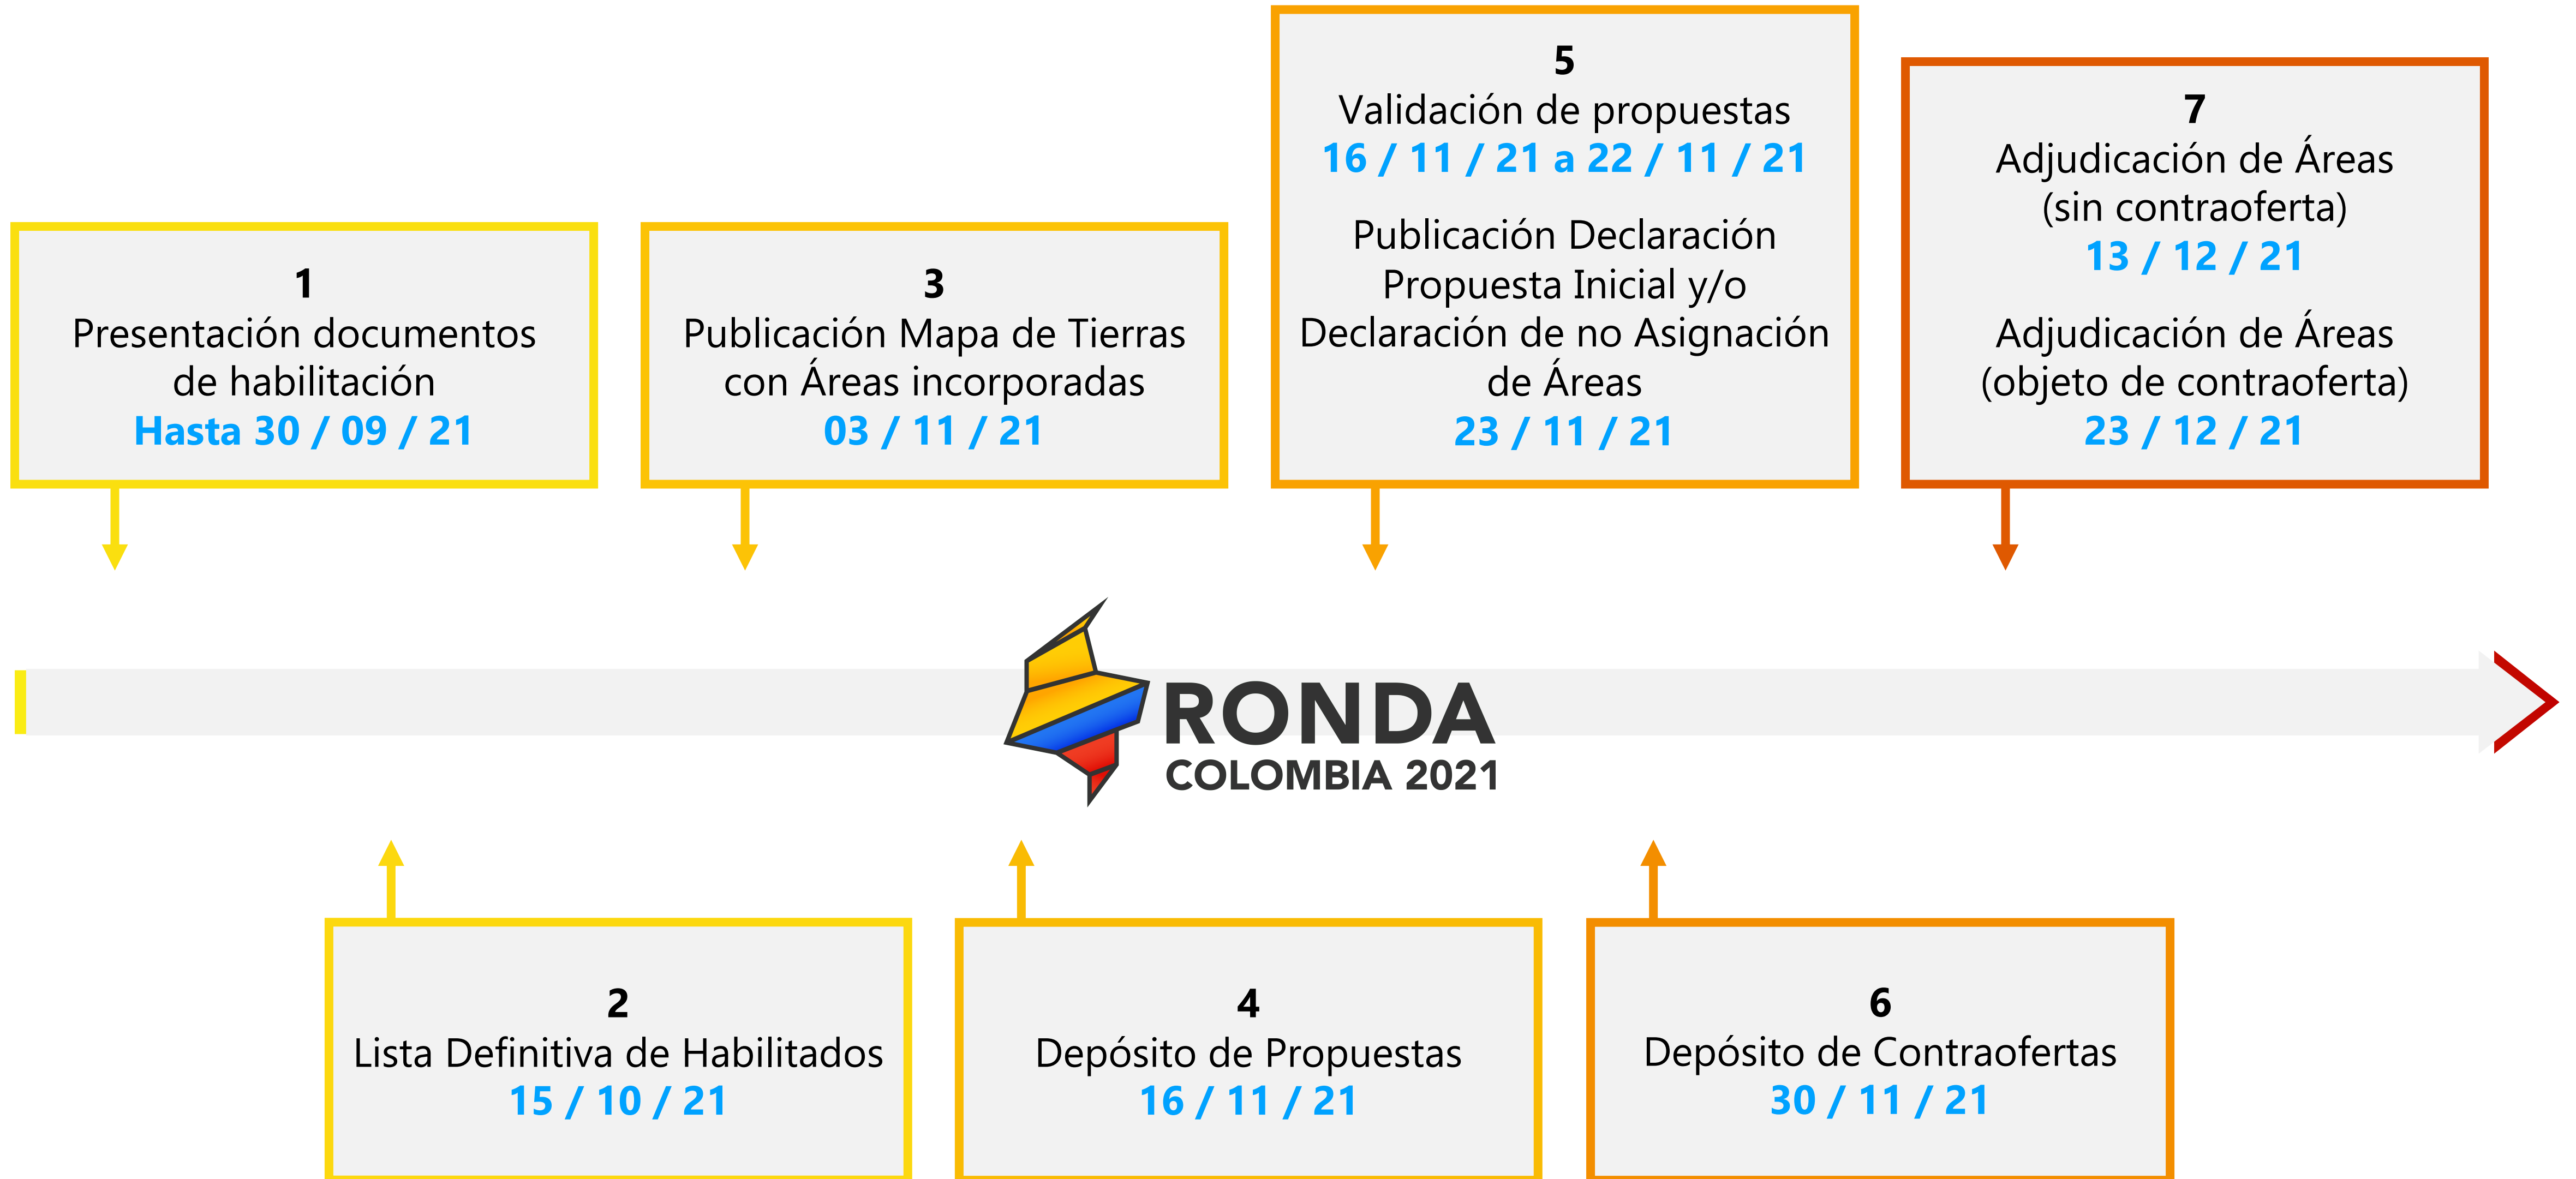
1
Presentación documentos de habilitación
Hasta 30 / 09 / 21

3
Publicación Mapa de Tierras con Áreas incorporadas
03 / 11 / 21

5
Validación de propuestas
16 / 11 / 21 a 22 / 11 / 21

Publicación Declaración Propuesta Inicial y/o Declaración de no Asignación de Áreas
23 / 11 / 21

7
Adjudicación de Áreas (sin contraoferta)
13 / 12 / 21

Adjudicación de Áreas (objeto de contraoferta)
23 / 12 / 21

RONDA
COLOMBIA 2021

2
Lista Definitiva de Habilitados
15 / 10 / 21

4
Depósito de Propuestas
16 / 11 / 21

6
Depósito de Contraofertas
30 / 11 / 21